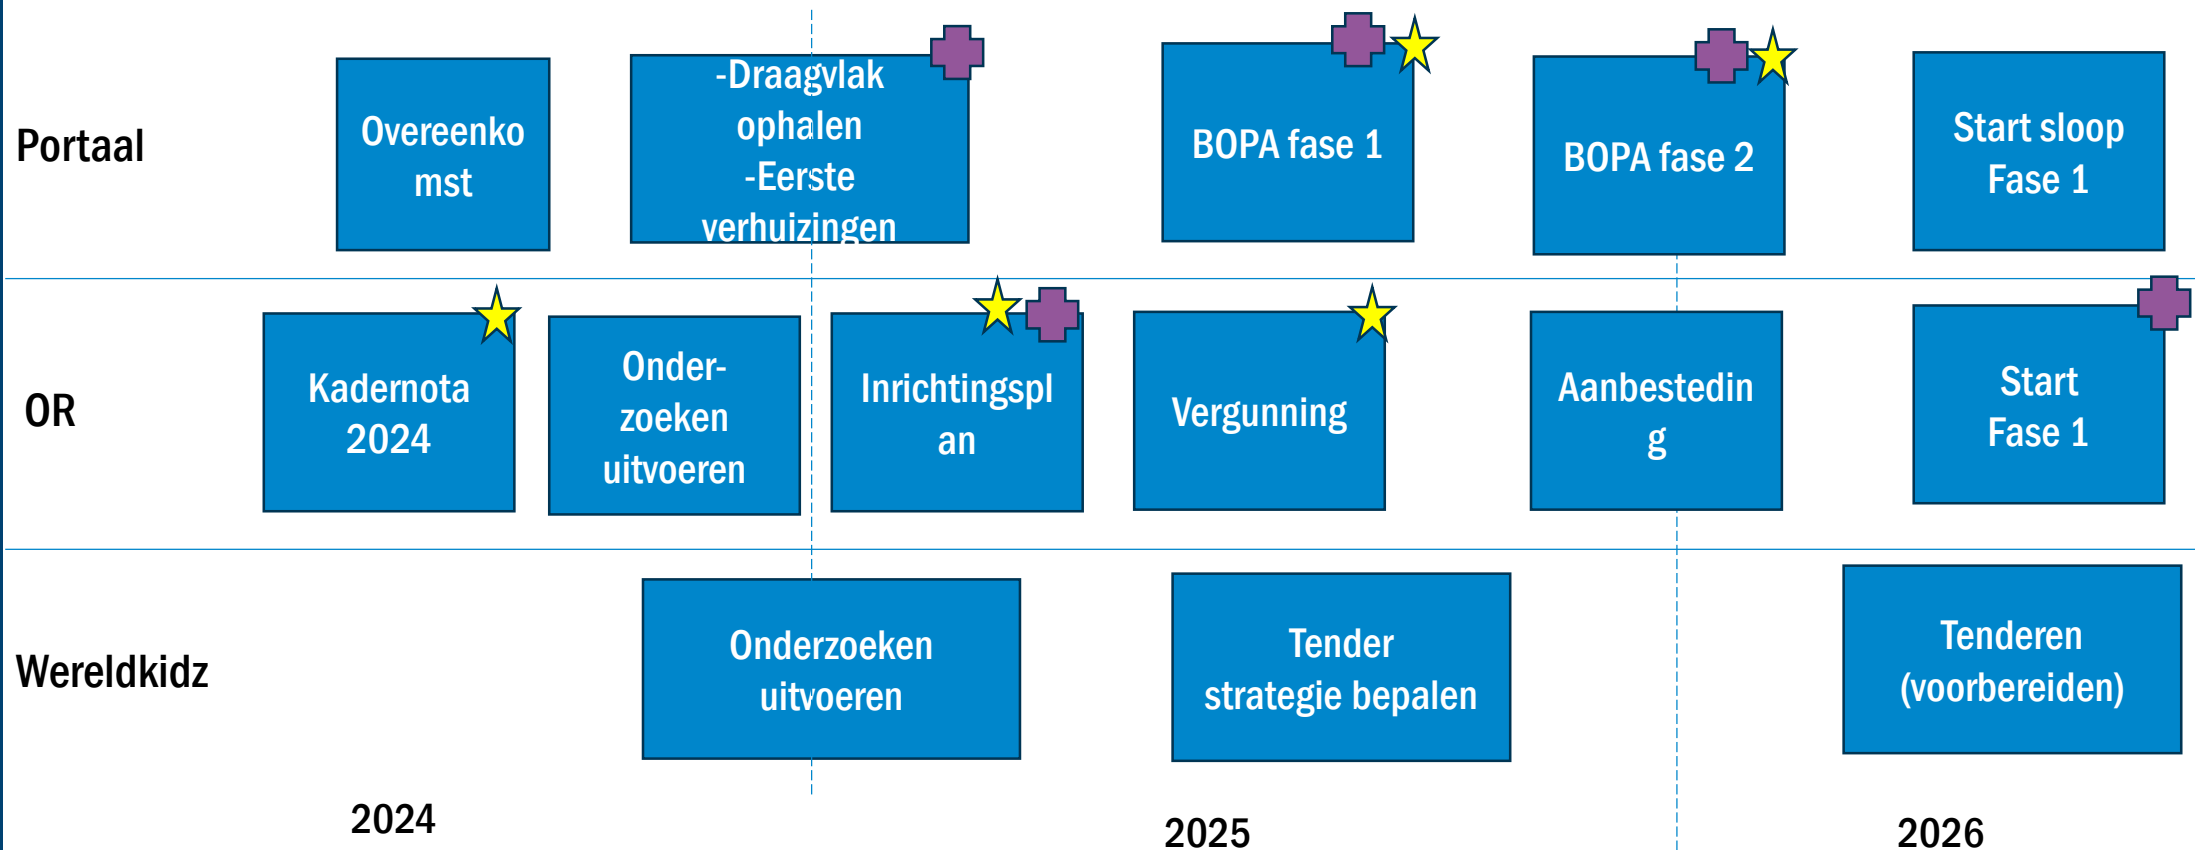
Portaal

Overeenkomst

-Draagvlak ophalen
-Eerste verhuizingen

BOPA fase 1

BOPA fase 2

Start sloop Fase 1

OR

Kadernota 2024

Onder-zoeken uitvoeren

Inrichtingsplan

Vergunning

Aanbesteding

Start Fase 1

Wereldkidz

Onderzoeken uitvoeren

Tender strategie bepalen

Tenderen (voorbereiden)

2024

2025

2026